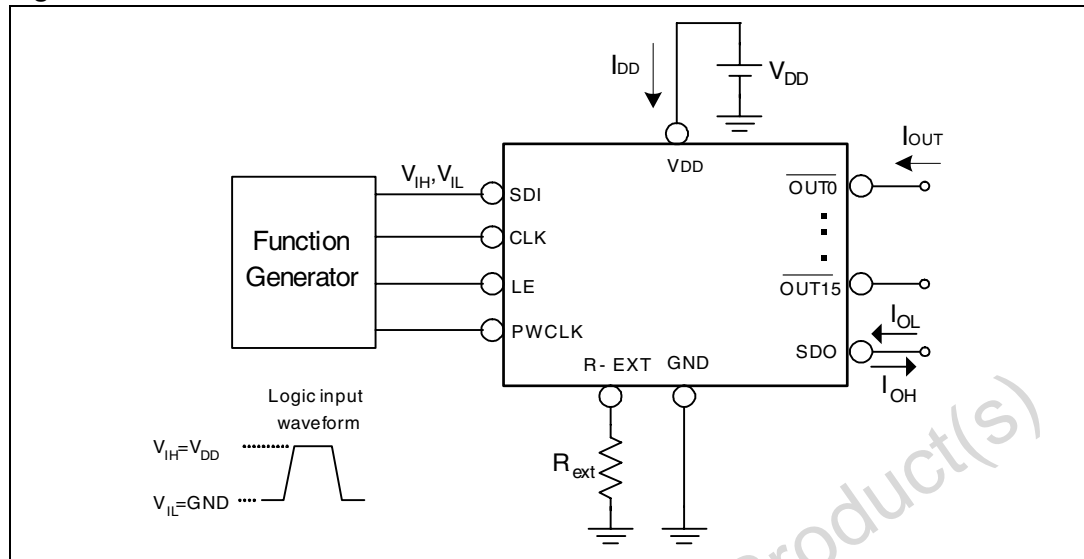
$I_{DD}$

$V_{DD}$

VDD

$I_{OUT}$

$V_{IH}, V_{IL}$

SDI

CLK

LE

PWCLK

Function Generator

$\overline{OUT0}$

$\overline{OUT15}$

$I_{OL}$

SDO

$I_{OH}$

R- EXT

GND

Logic input waveform

$V_{IH}=V_{DD}$

$V_{IL}$=GND

$R_{ext}$

Product(s)